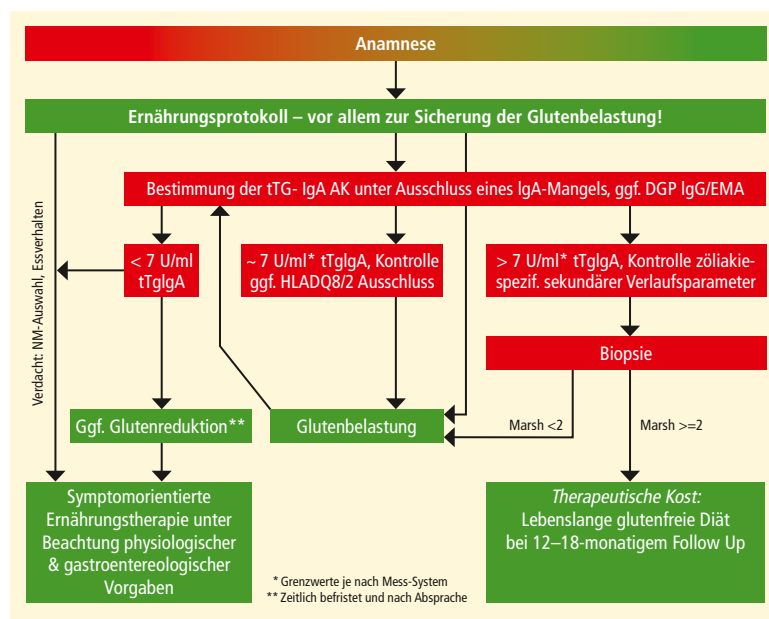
Anamnese

Ernährungsprotokoll – vor allem zur Sicherung der Glutenbelastung!

Bestimmung der tTG- IgA AK unter Ausschluss eines IgA-Mangels, ggf. DGP IgG/EMA

Verdacht: NM-Auswahl, Essverhalten

< 7 U/ml tTgIgA

~ 7 U/ml* tTgIgA, Kontrolle ggf. HLADQ8/2 Ausschluss

> 7 U/ml* tTgIgA, Kontrolle zöliakiespezif. sekundärer Verlaufsparameter

Biopsie

Ggf. Glutenreduktion**

Glutenbelastung

Marsh <2

Marsh >=2

Symptomorientierte Ernährungstherapie unter Beachtung physiologischer & gastroentereologischer Vorgaben

* Grenzwerte je nach Mess-System
** Zeitlich befristet und nach Absprache

Therapeutische Kost:
Lebenslange glutenfreie Diät bei 12–18-monatigem Follow Up